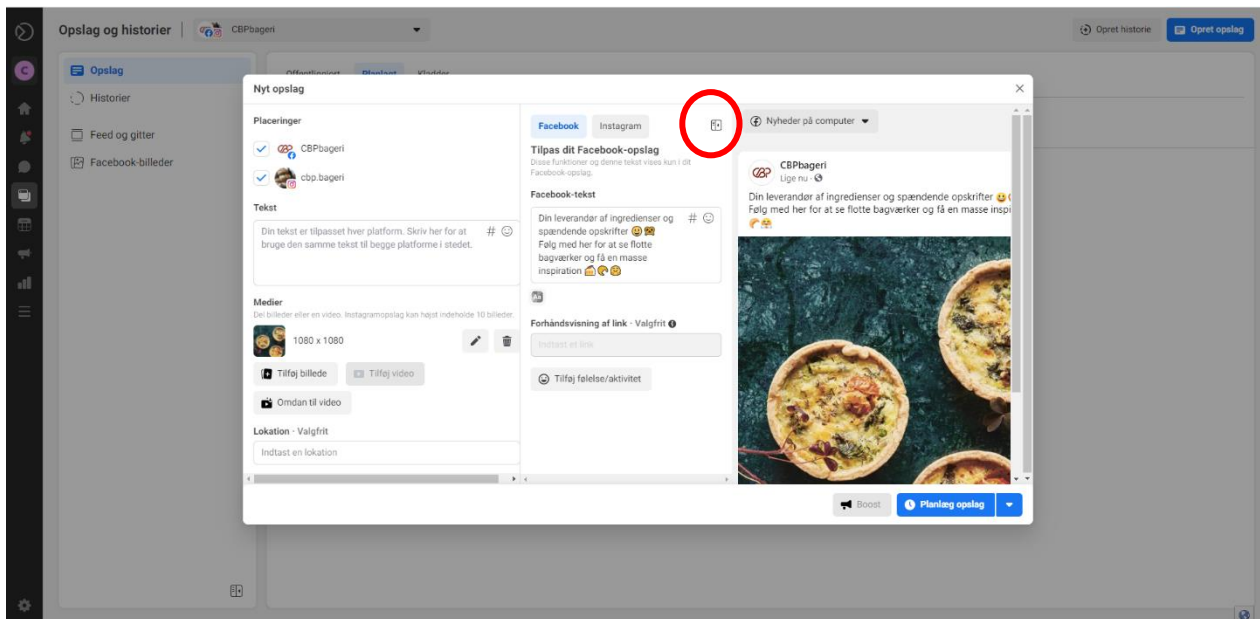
Opslag og historier | CBPbageri

Opret historie | Opret opslag

Opslag
Historier
Feed og gitter
Facebook-billeder

Offentliggjort | Planlagt | Kladder

Nyt opslag

Placeringer
CBPbageri
cbp.bageri

Tekst
Din tekst er tilpasset hver platform. Skriv her for at bruge den samme tekst til begge platforme i stedet.

Medier
Del billeder eller en video. Instagramopslag kan højst indeholde 10 billeder.
1080 x 1080
Tilføj billede | Tilføj video
Omdan til video

Lokation · Valgfrit
Indtast en lokation

Facebook | Instagram

Tilpas dit Facebook-opslag
Disse funktioner og denne tekst vises kun i dit Facebook-opslag.

Facebook-tekst
Din leverandør af ingredienser og spændende opskrifter 😃🧀 Følg med her for at se flotte bagværker og få en masse inspiration 🥧🥐😋

Forhåndsvisning af link · Valgfrit
Indtast et link

Tilføj følelse/aktivitet

Nyheder på computer

CBPbageri
Lige nu ·
Din leverandør af ingredienser og spændende opskrifter 😃
Følg med her for at se flotte bagværker og få en masse inspi
🥐😋

Boost | Planlæg opslag